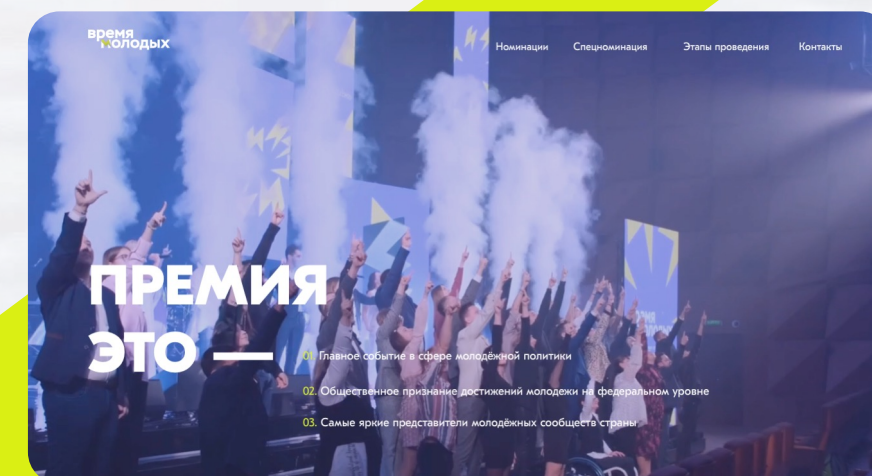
время молодых

Номинации Спецноминация Этапы проведения Контакты

ПРЕМИЯ ЭТО —

01. Главное событие в сфере молодёжной политики

02. Общественное признание достижений молодежи на федеральном уровне

03. Самые яркие представители молодёжных сообществ страны